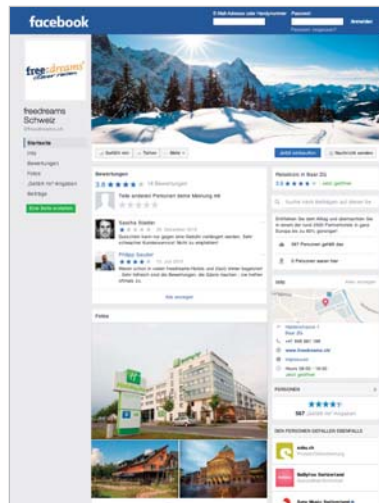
facebook

E-Mail-Adresse oder Handynummer Passwort Anmelden
Passwort vergessen?

freedreams
clever reisen

freedreams Schweiz
@freedreams.ch

Startseite
Info
Bewertungen
Fotos
„Gefällt mir"-Angaben
Beiträge

Gefällt mir Teilen Mehr

Jetzt entdecken Nachricht senden

Bewertungen
3.8 ★★★★ 16 Bewertungen

Teile anderen Personen deine Meinung mit

Sascha Stadler
★ 20. Dezember 2016
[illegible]

Philipp Sauter
★★★★ 10. Juni 2015
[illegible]

Alle anzeigen

Fotos

Reisebüro in Baar ZG
3.8 ★★★★ jetzt geöffnet

Suche nach Beiträgen auf dieser Se

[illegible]

567 Personen gefällt das

0 Personen waren hier

Info Alles anzeigen

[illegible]
Baar ZG
+41 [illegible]
www.freedreams.ch
Reisebüro
Hours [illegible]

PERSONEN

★★★★
567 „Gefällt mir"-Angaben

SEITEN, DIE PERSONEN GEFALLEN EBENFALLS

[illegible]

BaByline Switzerland

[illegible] Switzerland